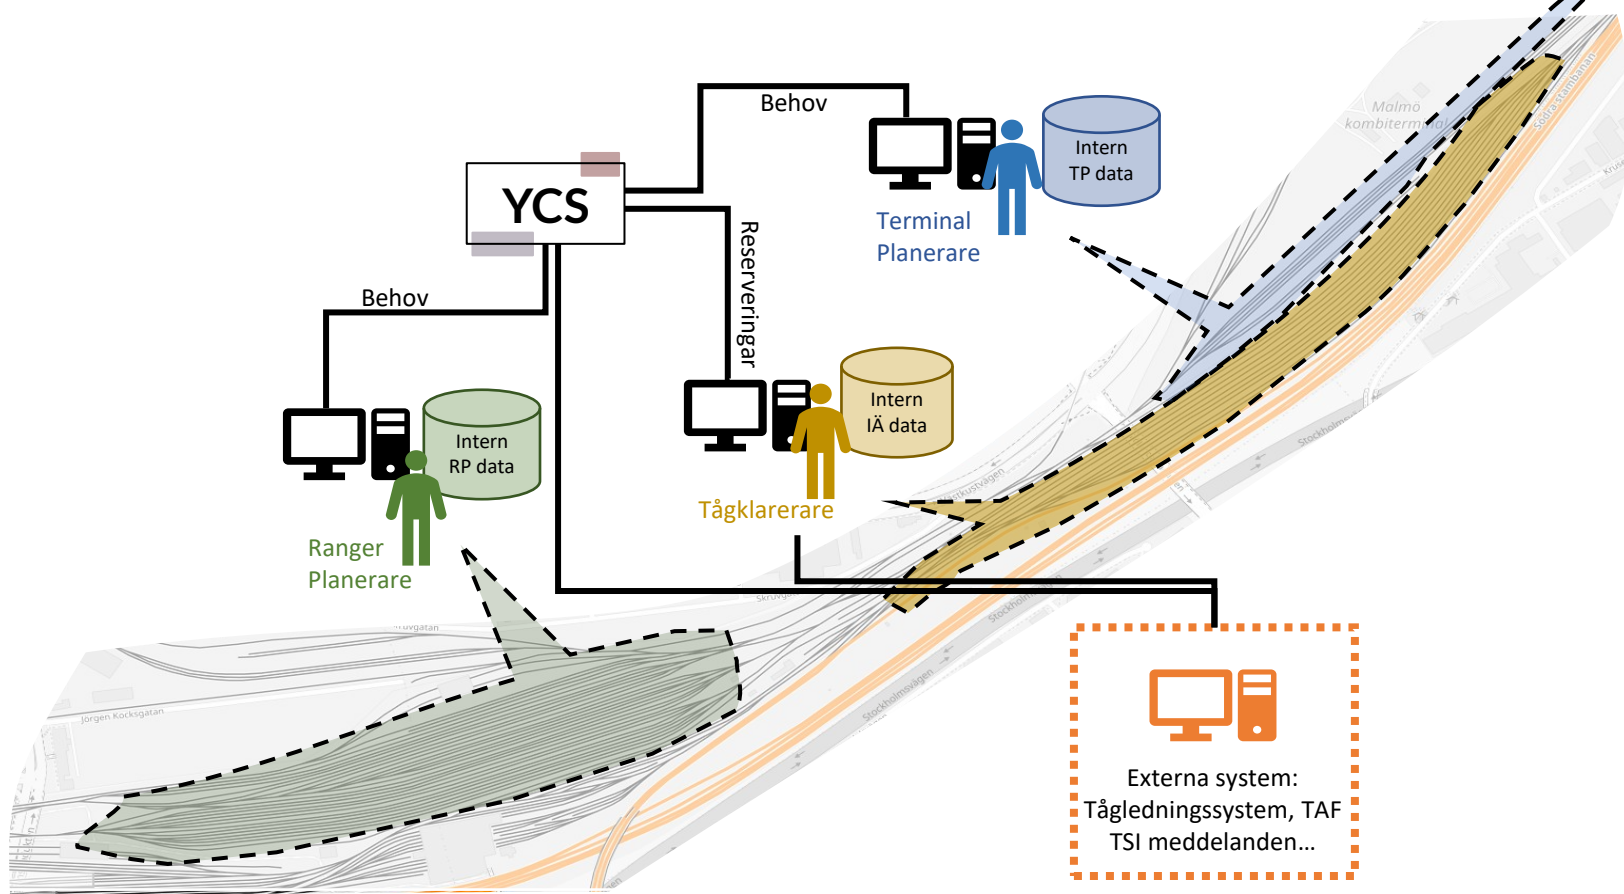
Behov

YCS

Intern
TP data

Terminal
Planerare

Reserveringar

Behov

Intern
IÄ data

Intern
RP data

Tågklarerare

Ranger
Planerare

Malmö
kombiterm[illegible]

Södra stambanan

Stockholmsvägen

Jörgen Kocksgatan

Externa system:
Tågledningssystem, TAF
TSI meddelanden…